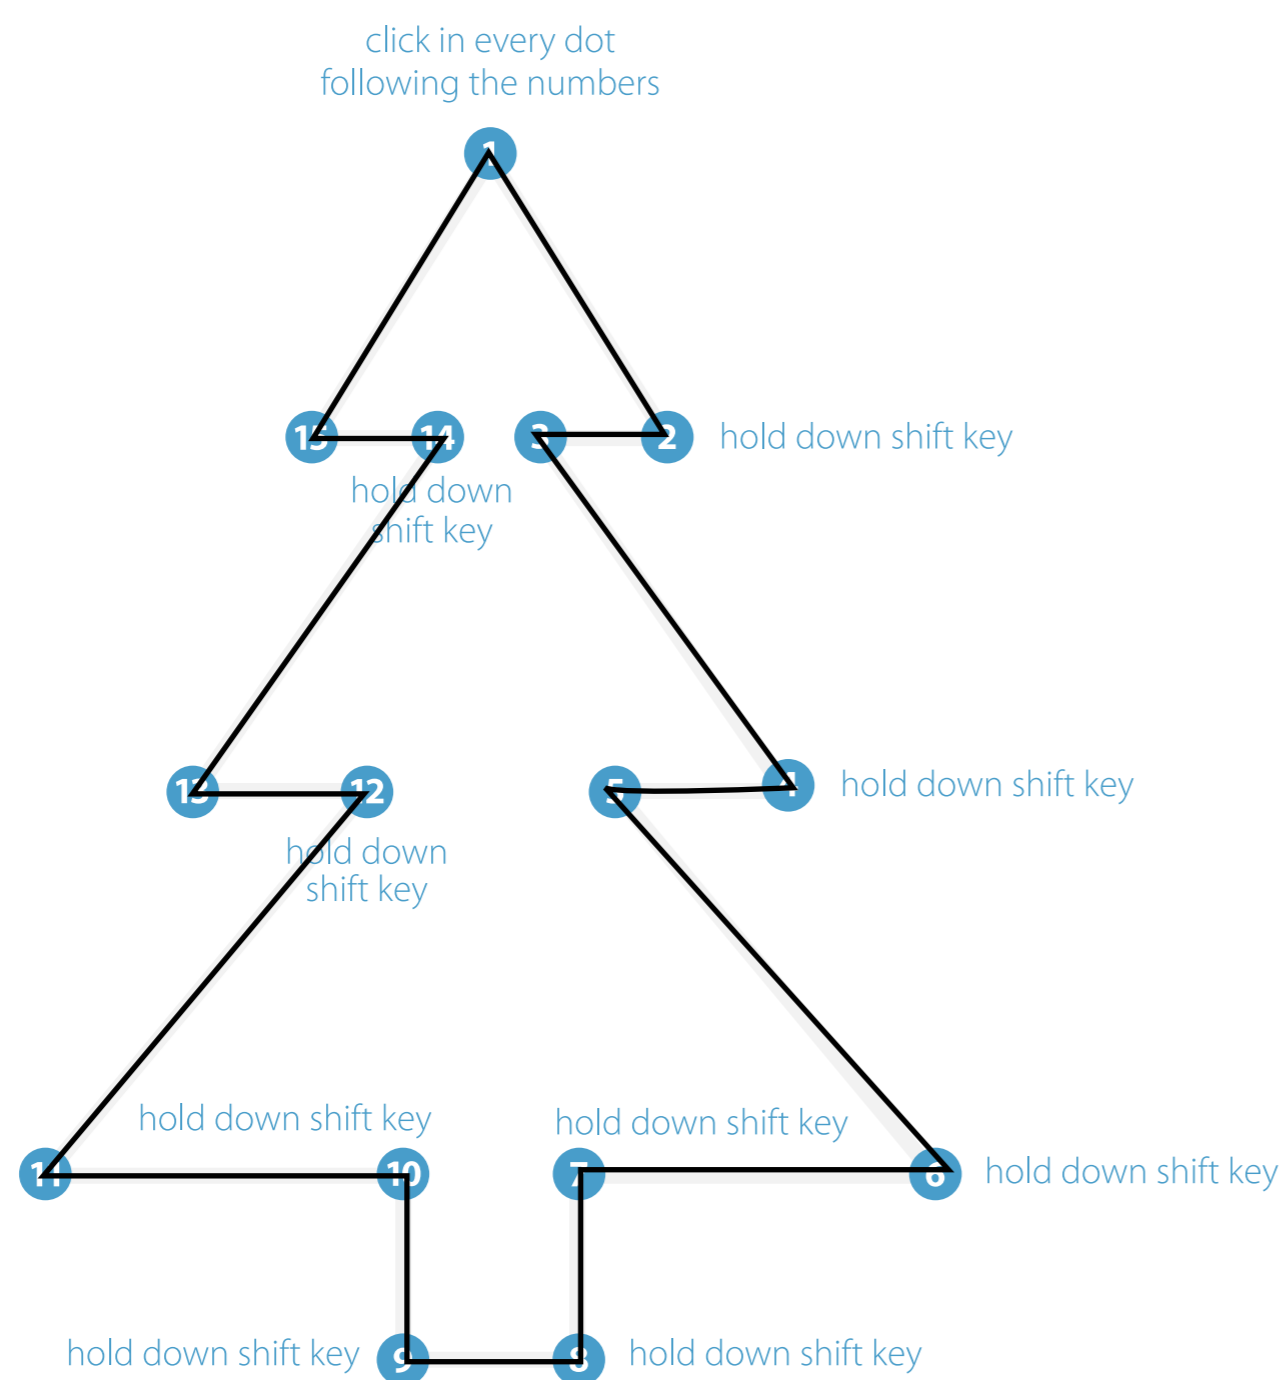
click in every dot following the numbers

1

15

14

3

2

hold down shift key

hold down shift key

13

12

5

4

hold down shift key

hold down shift key

hold down shift key

hold down shift key

11

10

7

6

hold down shift key

hold down shift key

9

8

hold down shift key